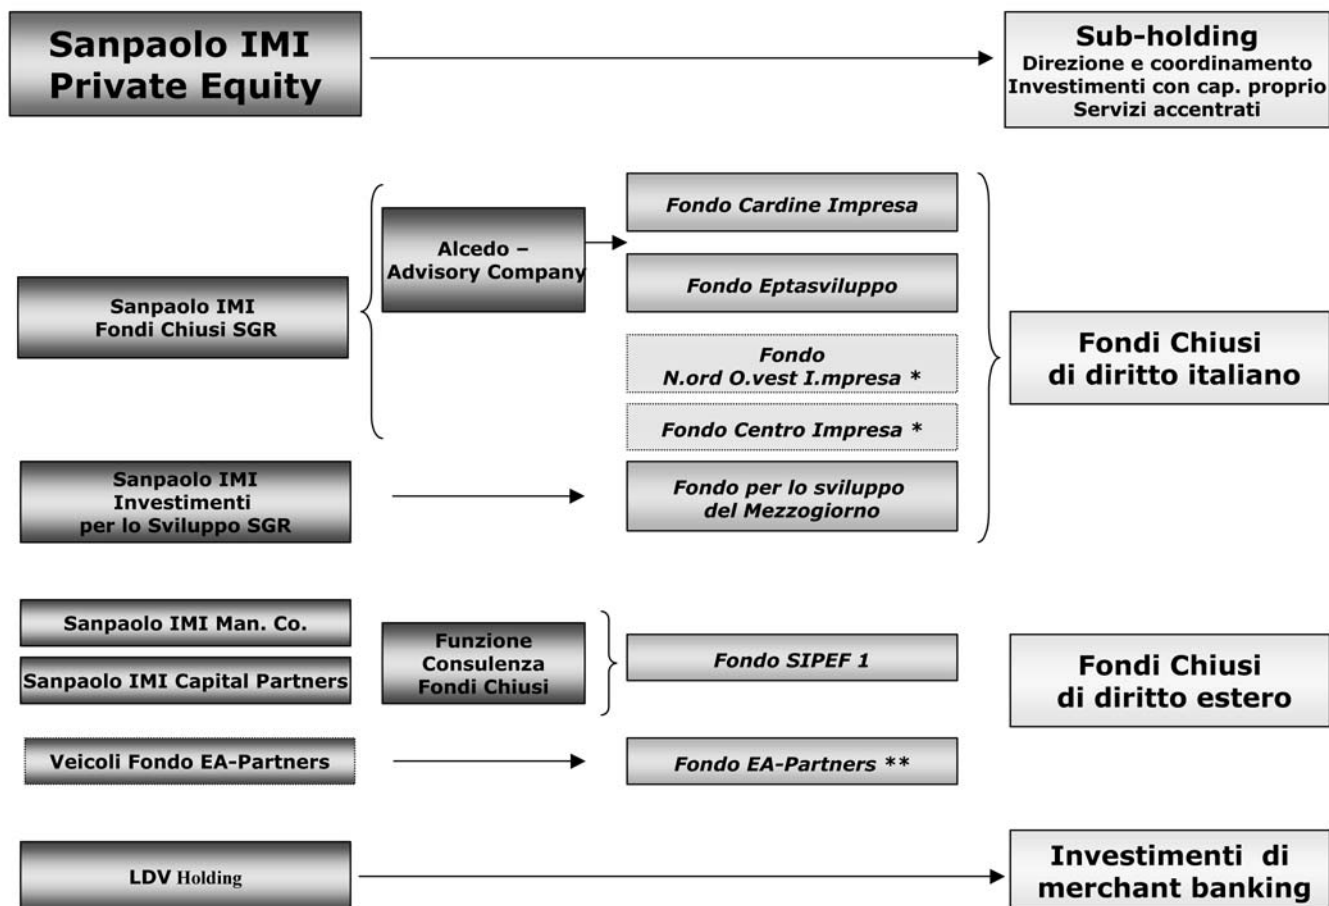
Sanpaolo IMI Private Equity

Sub-holding
Direzione e coordinamento
Investimenti con cap. proprio
Servizi accentrati

Sanpaolo IMI Fondi Chiusi SGR

Alcedo – Advisory Company

Fondo Cardine Impresa

Fondo Eptasviluppo

Fondo N.ord O.vest I.mpresa *

Fondo Centro Impresa *

Sanpaolo IMI Investimenti per lo Sviluppo SGR

Fondo per lo sviluppo del Mezzogiorno

Fondi Chiusi di diritto italiano

Sanpaolo IMI Man. Co.

Sanpaolo IMI Capital Partners

Funzione Consulenza Fondi Chiusi

Fondo SIPEF 1

Fondi Chiusi di diritto estero

Veicoli Fondo EA-Partners

Fondo EA-Partners **

LDV Holding

Investimenti di merchant banking